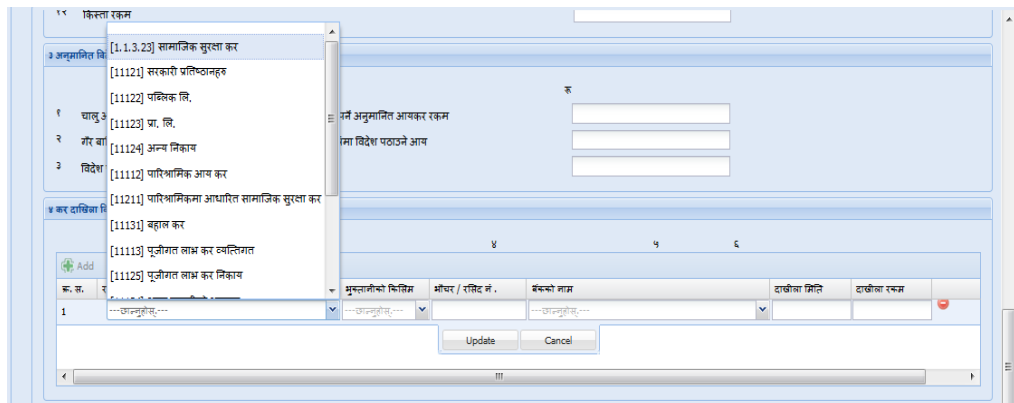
१२ किस्ता रकम

३ अनुमानित वि

रू

१ चालु आ

२ गैर बा

३ विदेश

नै अनुमानित आयकर रकम

मा विदेश पठाउने आय

[1.1.3.23] सामाजिक सुरक्षा कर
[11121] सरकारी प्रतिष्ठानहरु
[11122] पब्लिक लि.
[11123] प्रा. लि.
[11124] अन्य निकाय
[11112] पारिश्रमिक आय कर
[11211] पारिश्रमिकमा आधारित सामाजिक सुरक्षा कर
[11131] बहाल कर
[11113] पूजीगत लाभ कर व्यक्तिगत
[11125] पूजीगत लाभ कर निकाय

४ कर दाखिला वि

४ ५ ६

Add

| क्र. स. | र | भुक्तानीको किसिम | भौचर / रसिद नं. | बैंकको नाम | दाखीला मिति | दाखीला रकम |
|---|---|---|---|---|---|---|
| 1 | ---छान्नुहोस्--- | ---छान्नुहोस्--- | | ---छान्नुहोस्--- | | |

Update Cancel

III